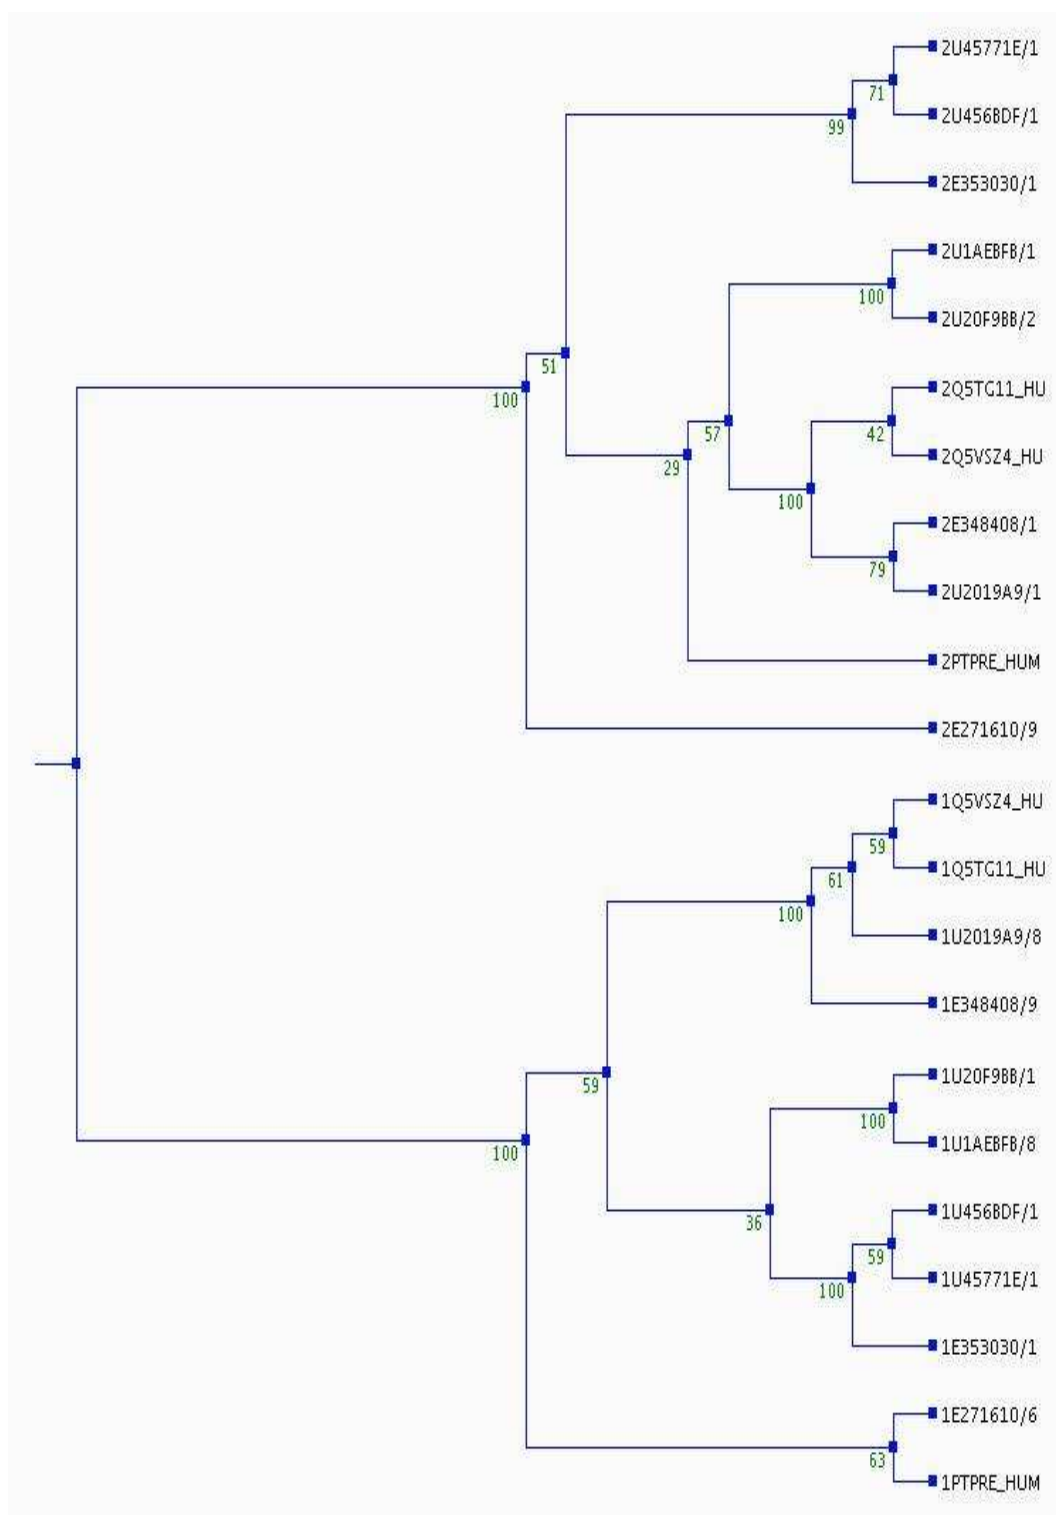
2U45771E/1
71
2U456BDF/1
99
2E353030/1
2U1AEBFB/1
100
2U20F9BB/2
51
2Q5TG11_HU
100
57
42
2Q5VSZ4_HU
29
100
2E348408/1
79
2U2019A9/1
2PTPRE_HUM
2E271610/9
1Q5VSZ4_HU
59
1Q5TG11_HU
61
100
1U2019A9/8
1E348408/9
59
1U20F9BB/1
100
100
1U1AEBFB/8
36
1U456BDF/1
59
1U45771E/1
100
1E353030/1
1E271610/6
63
1PTPRE_HUM